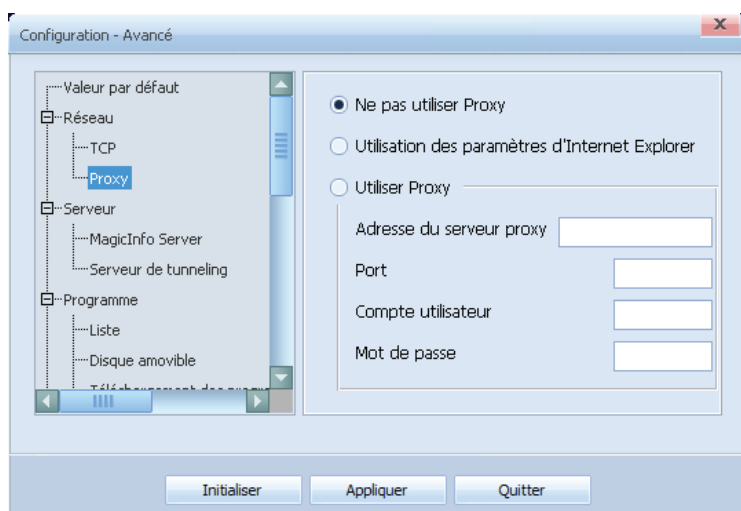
Configuration - Avancé

Valeur par défaut
Réseau
TCP
Proxy
Serveur
MagicInfo Server
Serveur de tunneling
Programme
Liste
Disque amovible
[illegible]

Ne pas utiliser Proxy
Utilisation des paramètres d'Internet Explorer
Utiliser Proxy
Adresse du serveur proxy
Port
Compte utilisateur
Mot de passe

Initialiser
Appliquer
Quitter